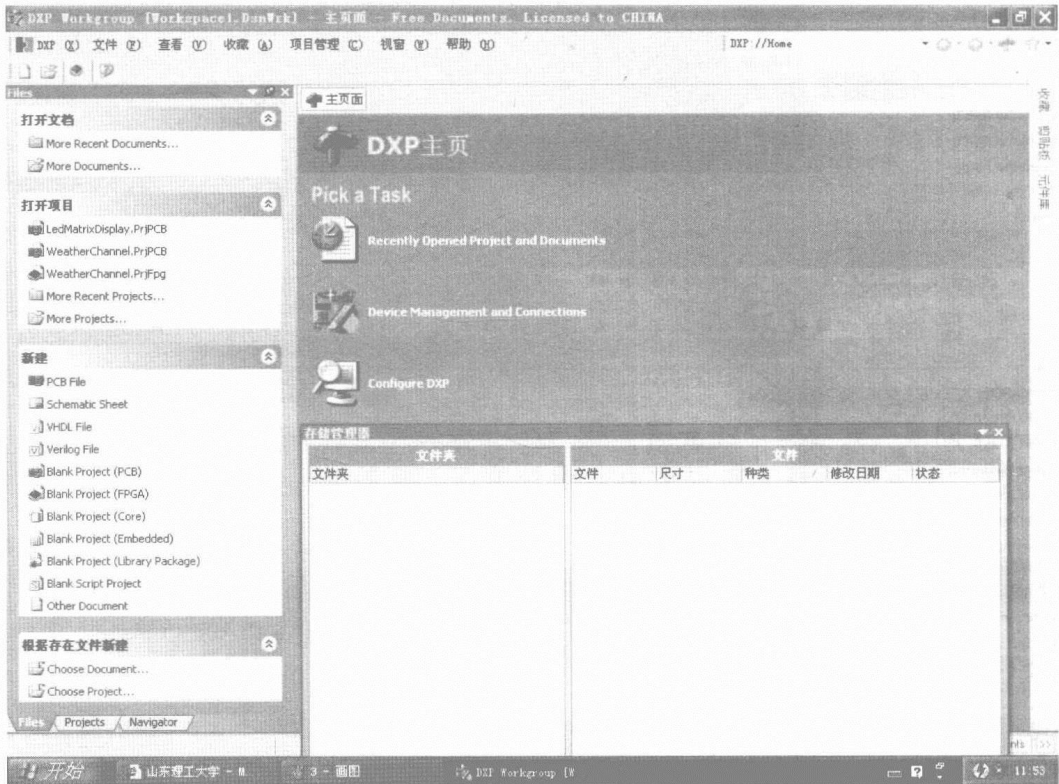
DXP Workgroup [Workspace1.DsnWrk] - 主页面 - Free Documents. Licensed to CHINA

DXP (X) 文件 (F) 查看 (V) 收藏 (A) 项目管理 (C) 视窗 (W) 帮助 (H)

DXP //Home

Files

打开文档

More Recent Documents...

More Documents...

打开项目

LedMatrixDisplay.PrjPCB

WeatherChannel.PrjPCB

WeatherChannel.PrjFpg

More Recent Projects...

More Projects...

新建

PCB File

Schematic Sheet

VHDL File

Verilog File

Blank Project (PCB)

Blank Project (FPGA)

Blank Project (Core)

Blank Project (Embedded)

Blank Project (Library Package)

Blank Script Project

Other Document

根据存在文件新建

Choose Document...

Choose Project...

Files Projects Navigator

主页面

DXP主页

Pick a Task

Recently Opened Project and Documents

Device Management and Connections

Configure DXP

存储管理器

| 文件夹 | 文件 | | | | |
|---|---|---|---|---|---|
| 文件夹 | 文件 | 尺寸 | 种类 | 修改日期 | 状态 |

收藏 剪贴板 元件库

开始 山东理工大学 - M 3 - 画图 DXP Workgroup [W

11:53